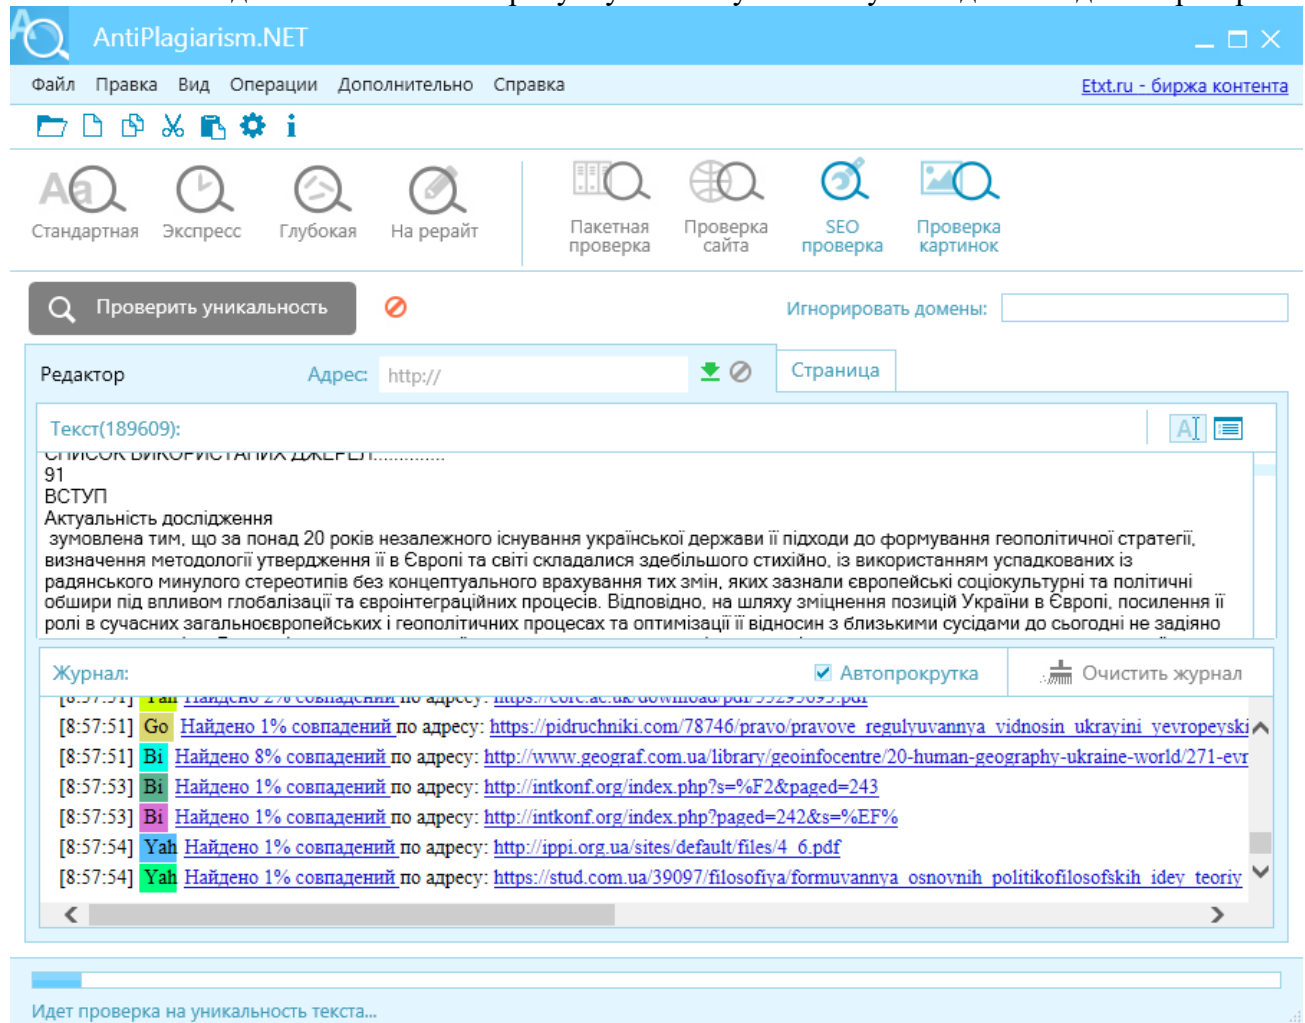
AntiPlagiarism.NET

Файл Правка Вид Операции Дополнительно Справка

Etxt.ru - биржа контента

Стандартная Экспресс Глубокая На рерайт Пакетная проверка Проверка сайта SEO проверка Проверка картинок

Проверить уникальность

Игнорировать домены:

Редактор Адрес: http://

Страница

Текст(189609):

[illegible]
91
ВСТУП
Актуальність дослідження
 зумовлена тим, що за понад 20 років незалежного існування української держави її підходи до формування геополітичної стратегії, визначення методології утвердження її в Європі та світі складалися здебільшого стихійно, із використанням успадкованих із радянського минулого стереотипів без концептуального врахування тих змін, яких зазнали європейські соціокультурні та політичні обшири під впливом глобалізації та євроінтеграційних процесів. Відповідно, на шляху зміцнення позицій України в Європі, посилення її ролі в сучасних загальноєвропейських і геополітичних процесах та оптимізації її відносин з близькими сусідами до сьогодні не задіяно

Журнал: Автопрокрутка Очистить журнал

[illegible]
[8:57:51] Go Найдено 1% совпадений по адресу: https://pidruchniki.com/78746/pravo/pravove_regulyuvannya_vidnosin_ukrayini_yevropeyski
[8:57:51] Bi Найдено 8% совпадений по адресу: http://www.geograf.com.ua/library/geoinfocentre/20-human-geography-ukraine-world/271-evr
[8:57:53] Bi Найдено 1% совпадений по адресу: http://intkonf.org/index.php?s=%F2&paged=243
[8:57:53] Bi Найдено 1% совпадений по адресу: http://intkonf.org/index.php?paged=242&s=%EF%
[8:57:54] Yah Найдено 1% совпадений по адресу: http://ippi.org.ua/sites/default/files/4_6.pdf
[8:57:54] Yah Найдено 1% совпадений по адресу: https://stud.com.ua/39097/filosofiya/formuvannya_osnovnih_politikofilosofskih_idey_teoriy

Идет проверка на уникальность текста...